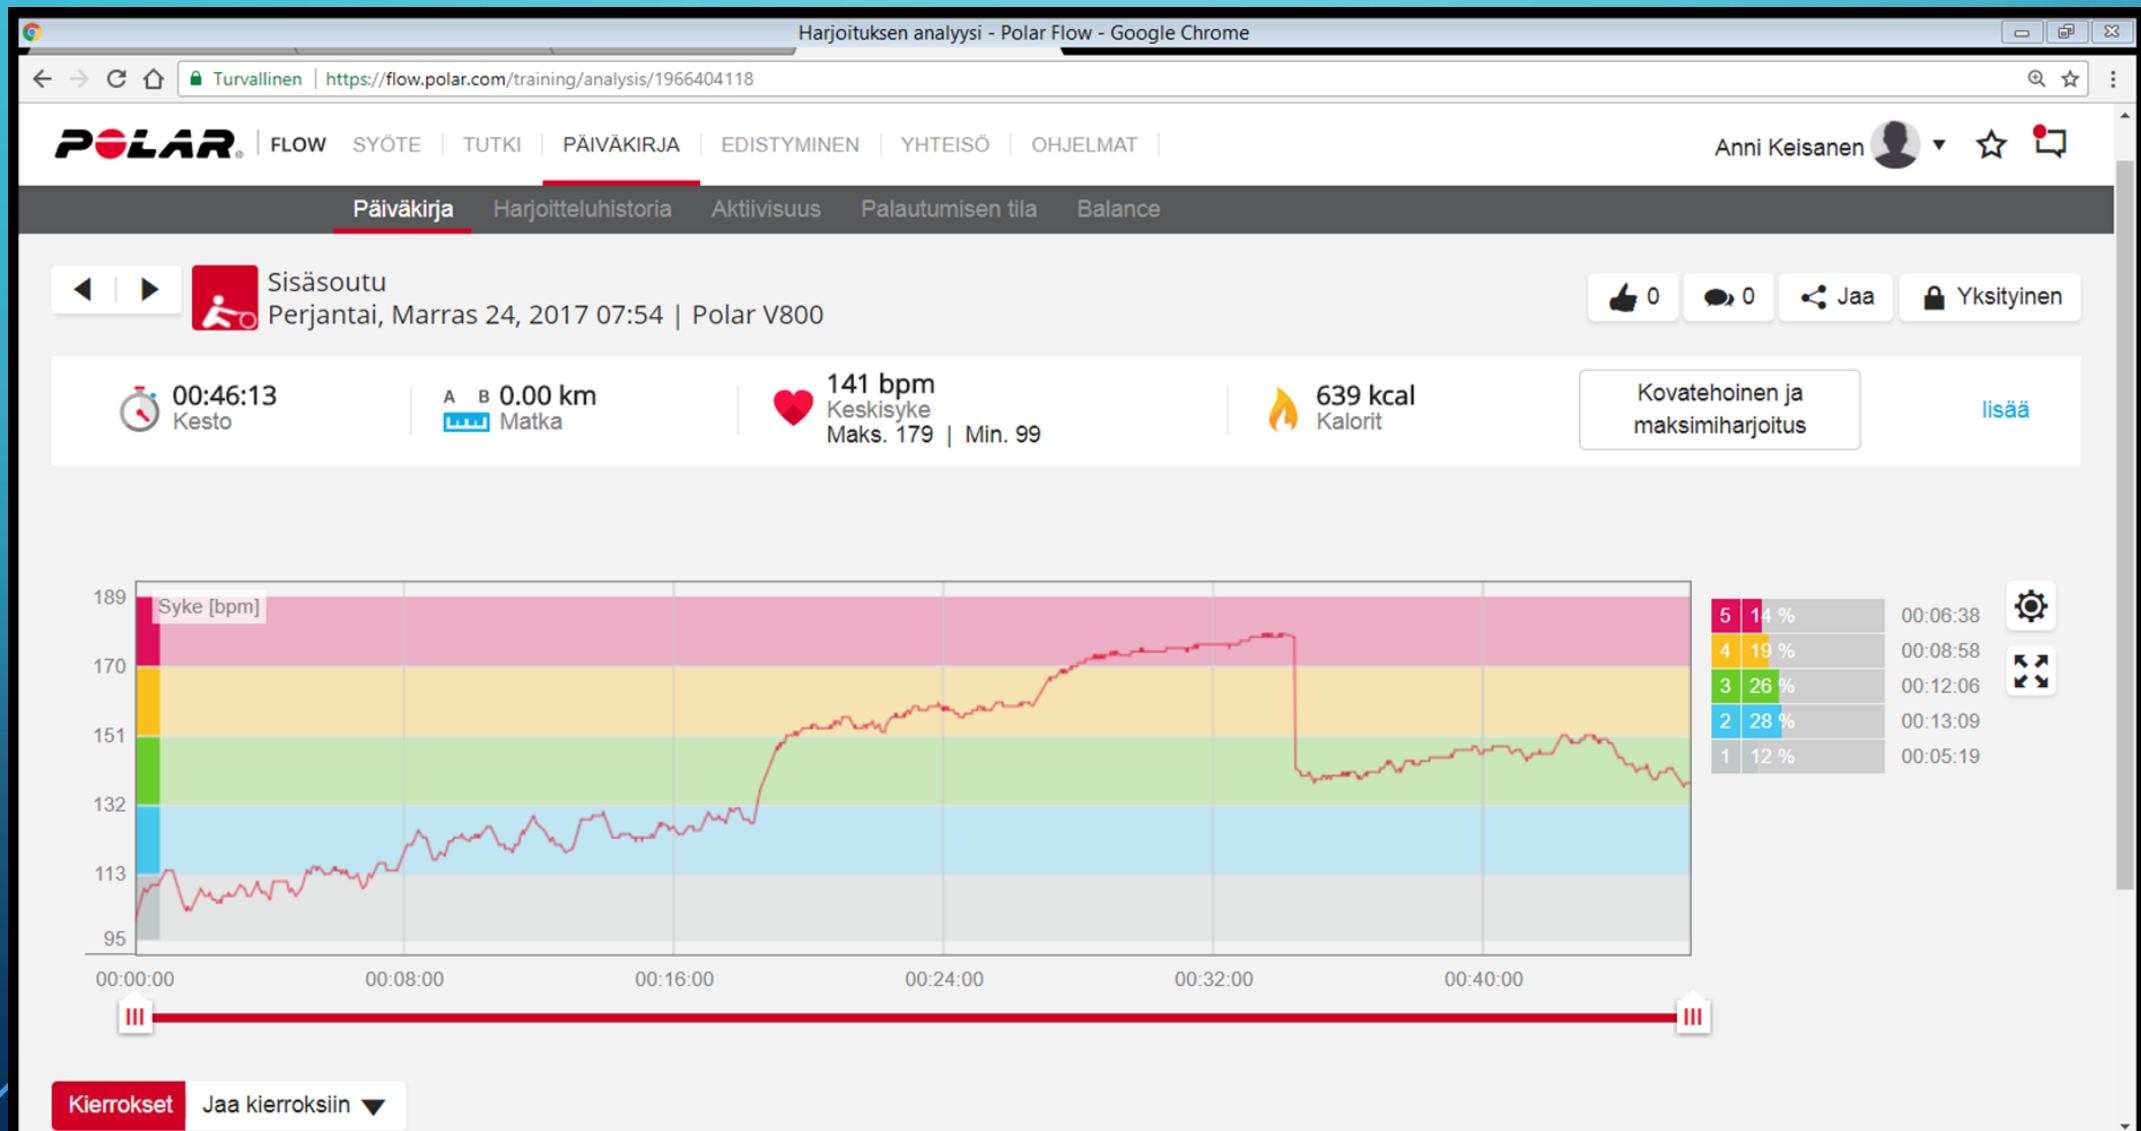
Harjoituksen analyysi - Polar Flow - Google Chrome

Turvallinen | https://flow.polar.com/training/analysis/1966404118

POLAR FLOW SYÖTE TUTKI PÄIVÄKIRJA EDISTYMINEN YHTEISÖ OHJELMAT

Anni Keisanen

Päiväkirja Harjoitteluhistoria Aktiivisuus Palautumisen tila Balance

Sisäsoutu
Perjantai, Marras 24, 2017 07:54 | Polar V800

0 0 Jaa Yksityinen

00:46:13
Kesto

A B 0.00 km
Matka

141 bpm
Keskisyke
Maks. 179 | Min. 99

639 kcal
Kalorit

Kovatehoinen ja maksimiharjoitus

lisää

Syke [bpm]

189
170
151
132
113
95

00:00:00 00:08:00 00:16:00 00:24:00 00:32:00 00:40:00

| | | |
|---|---|---|
| 5 | 14 % | 00:06:38 |
| 4 | 19 % | 00:08:58 |
| 3 | 26 % | 00:12:06 |
| 2 | 28 % | 00:13:09 |
| 1 | 12 % | 00:05:19 |

Kierrokset Jaa kierroksiin